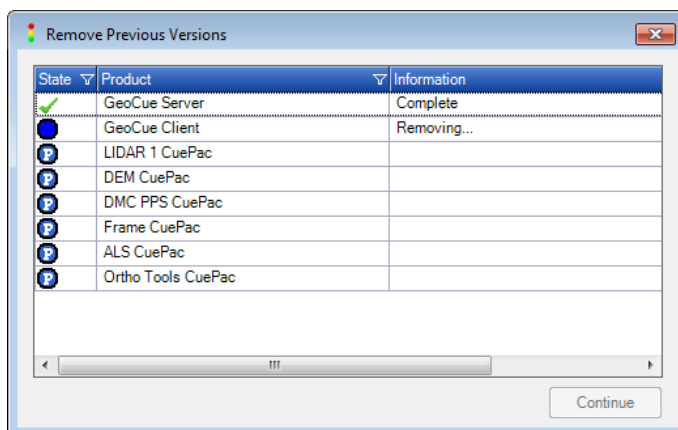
Remove Previous Versions

| State | Product | Information |
|---|---|---|
| | GeoCue Server | Complete |
| | GeoCue Client | Removing... |
| P | LIDAR 1 CuePac | |
| P | DEM CuePac | |
| P | DMC PPS CuePac | |
| P | Frame CuePac | |
| P | ALS CuePac | |
| P | Ortho Tools CuePac | |

Continue